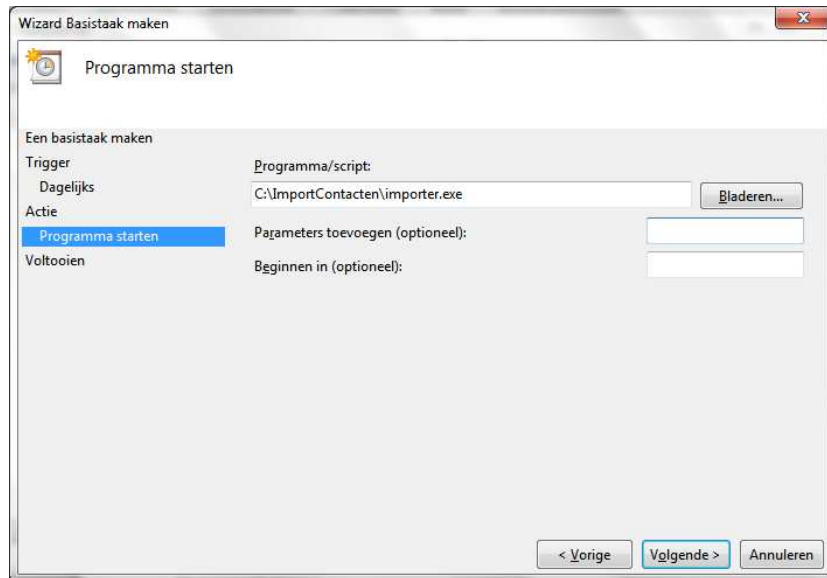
Wizard Basistaak maken

Programma starten

Een basistaak maken
Trigger
Dagelijks
Actie
Programma starten
Voltooien

Programma/script:
C:\ImportContacten\importer.exe
Bladeren...
Parameters toevoegen (optioneel):
Beginnen in (optioneel):

< Vorige
Volgende >
Annuleren